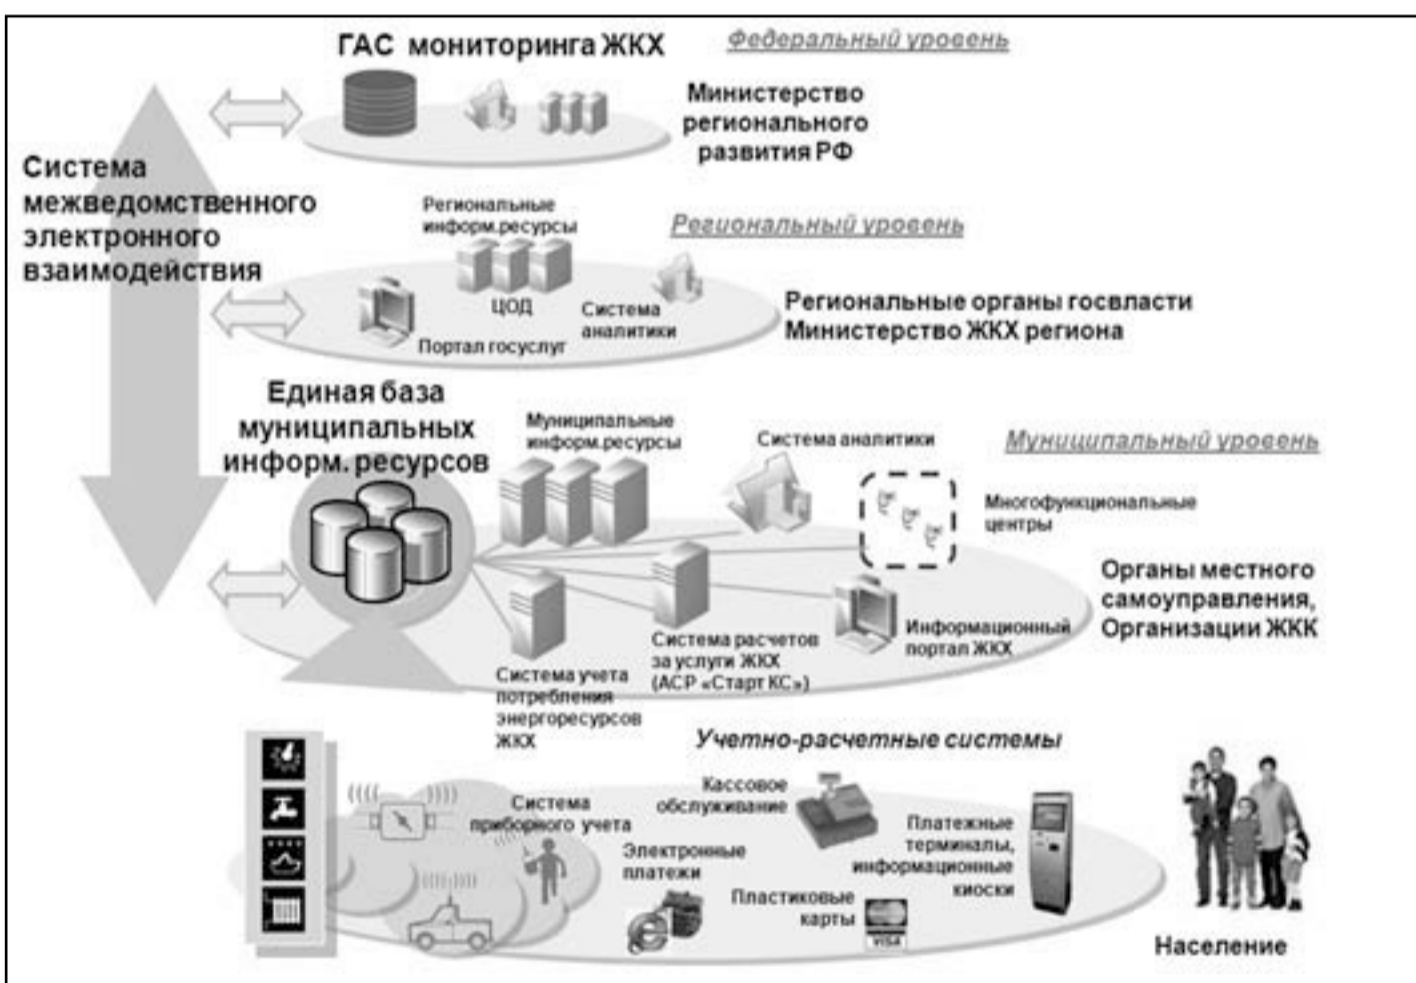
ГАС мониторинга ЖКХ

Федеральный уровень

Министерство регионального развития РФ

Система межведомственного электронного взаимодействия

Региональные информ.ресурсы

Региональный уровень

ЦОД

Система аналитики

Портал госуслуг

Региональные органы госвласти Министерство ЖКХ региона

Единая база муниципальных информ. ресурсов

Муниципальные информ.ресурсы

Система аналитики

Муниципальный уровень

Многофункциональные центры

Органы местного самоуправления, Организации ЖКК

Информационный портал ЖКХ

Система расчетов за услуги ЖКХ (АСР «Старт КС»)

Система учета потребления энергоресурсов ЖКХ

Учетно-расчетные системы

Кассовое обслуживание

Система приборного учета

Платежные терминалы, информационные киоски

Электронные платежи

Пластиковые карты

VISA

Население